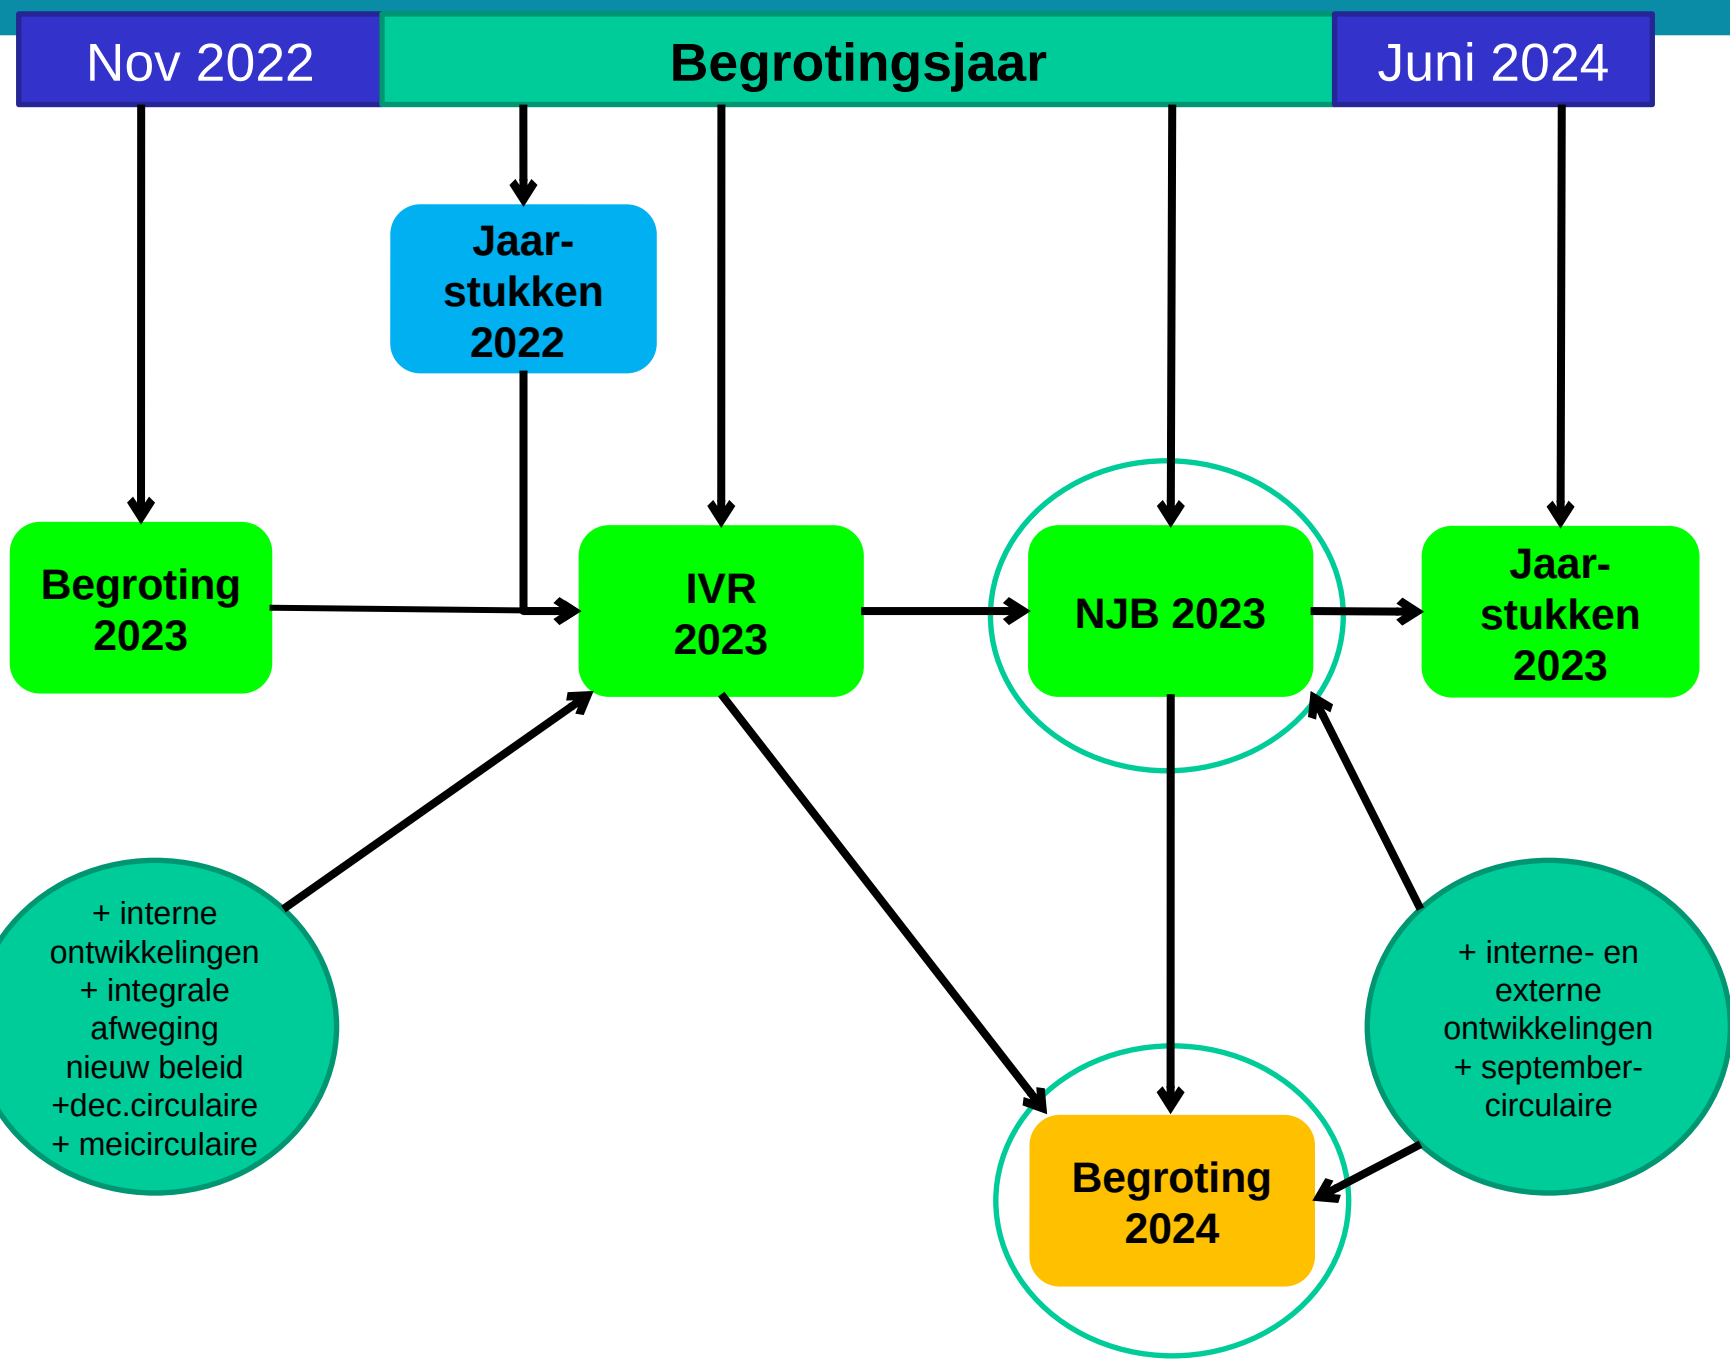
Nov 2022

Begrotingsjaar

Juni 2024

Jaarstukken 2022

Begroting 2023

IVR 2023

NJB 2023

Jaarstukken 2023

+ interne ontwikkelingen + integrale afweging nieuw beleid +dec.circulaire + meicirculaire

+ interne- en externe ontwikkelingen + septembercirculaire

Begroting 2024